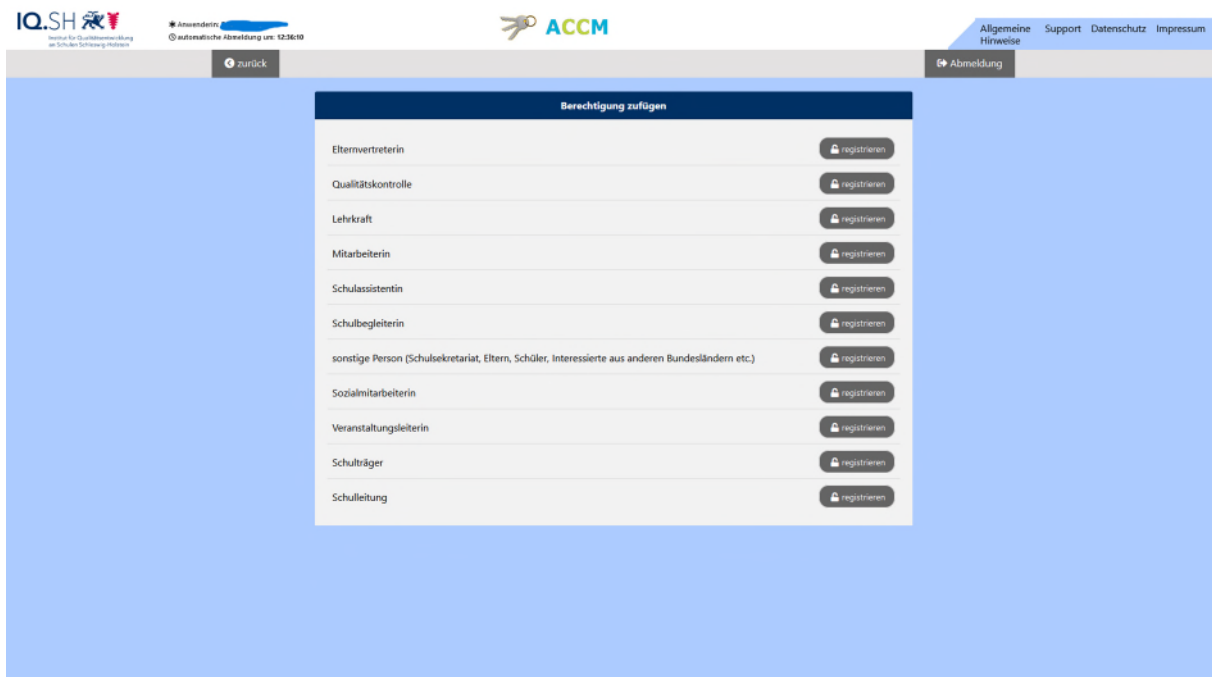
IQ.SH
Institut für Qualitätsentwicklung an Schulen Schleswig-Holstein

Anwenderin:
automatische Abmeldung um: 12:36:10

ACCM

Allgemeine Hinweise Support Datenschutz Impressum

zurück

Abmeldung

Berechtigung zufügen

Elternvertreterin registrieren
Qualitätskontrolle registrieren
Lehrkraft registrieren
Mitarbeiterin registrieren
Schulassistentin registrieren
Schulbegleiterin registrieren
sonstige Person (Schulsekretariat, Eltern, Schüler, Interessierte aus anderen Bundesländern etc.) registrieren
Sozialmitarbeiterin registrieren
Veranstaltungsleiterin registrieren
Schulträger registrieren
Schulleitung registrieren